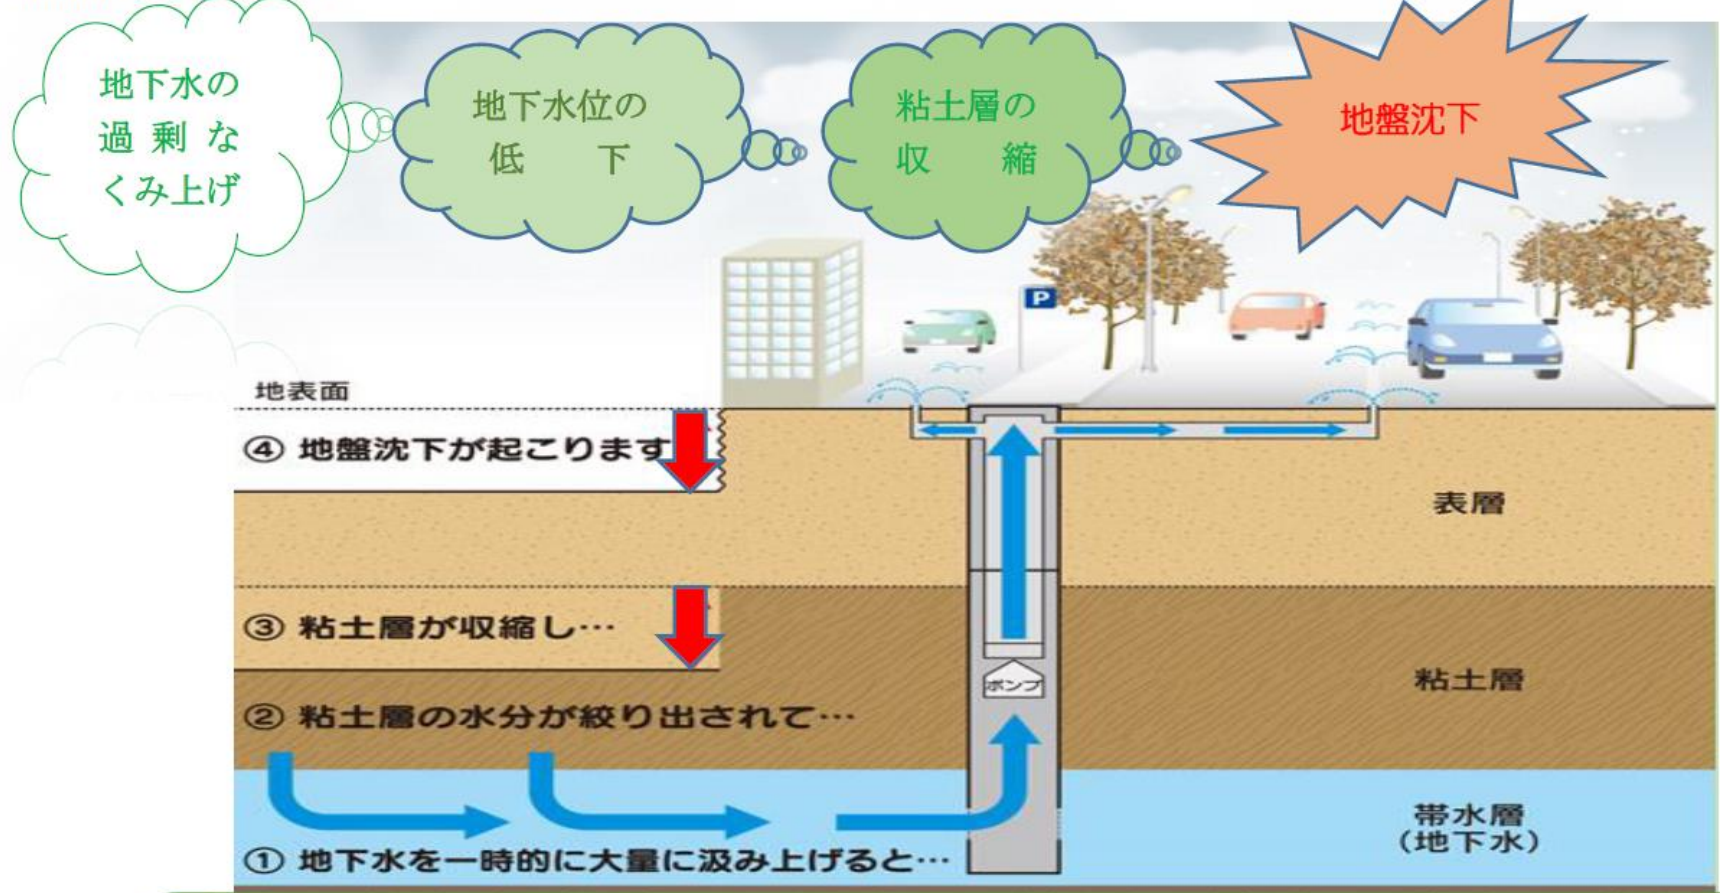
地下水の過剰なくみ上げ

地下水位の低下

粘土層の収縮

地盤沈下

P

地表面

④ 地盤沈下が起こります

表層

③ 粘土層が収縮し…

ポンプ

粘土層

② 粘土層の水分が絞り出されて…

帯水層
(地下水)

① 地下水を一時的に大量に汲み上げると…